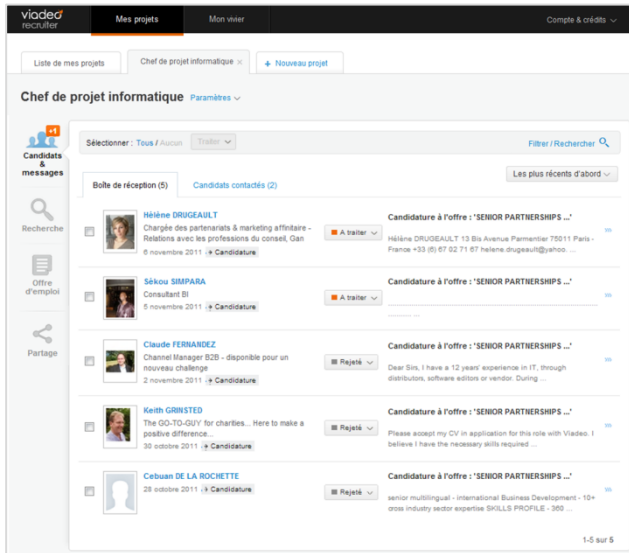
viadeo recruiter

Mes projets

Mon vivier

Compte & crédits

Liste de mes projets

Chef de projet informatique ×

+ Nouveau projet

Chef de projet informatique Paramètres

+1

Candidats & messages

Recherche

Offre d'emploi

Partage

Sélectionner : Tous / Aucun

Traiter

Filtrer / Rechercher

Les plus récents d'abord

Boîte de réception (5)

Candidats contactés (2)

Hélène DRUGEAULT
Chargée des partenariats & marketing affinitaire - Relations avec les professions du conseil, Gan
6 novembre 2011 + Candidature

A traiter

Candidature à l'offre : 'SENIOR PARTNERSHIPS ...'
Hélène DRUGEAULT 13 Bis Avenue Parmentier 75011 Paris - France +33 (6) 67 52 71 67 helene.drugeault@yahoo. ...

Sékou SIMPARA
Consultant BI
5 novembre 2011 + Candidature

A traiter

Candidature à l'offre : 'SENIOR PARTNERSHIPS ...'

Claude FERNANDEZ
Channel Manager B2B - disponible pour un nouveau challenge
2 novembre 2011 + Candidature

Rejeté

Candidature à l'offre : 'SENIOR PARTNERSHIPS ...'
Dear Sirs, I have a 12 years' experience in IT, through distributors, software editors or vendor. During ...

Keith GRINSTED
The GO-TO-GUY for charities... Here to make a positive difference...
30 octobre 2011 + Candidature

Rejeté

Candidature à l'offre : 'SENIOR PARTNERSHIPS ...'
Please accept my CV in application for this role with Viadeo. I believe I have the necessary skills required ...

Cebuan DE LA ROCHETTE
28 octobre 2011 + Candidature

Rejeté

Candidature à l'offre : 'SENIOR PARTNERSHIPS ...'
senior multilingual - international Business Development - 10+ cross industry sector expertise SKILLS PROFILE - 360 ...

1-5 sur 5